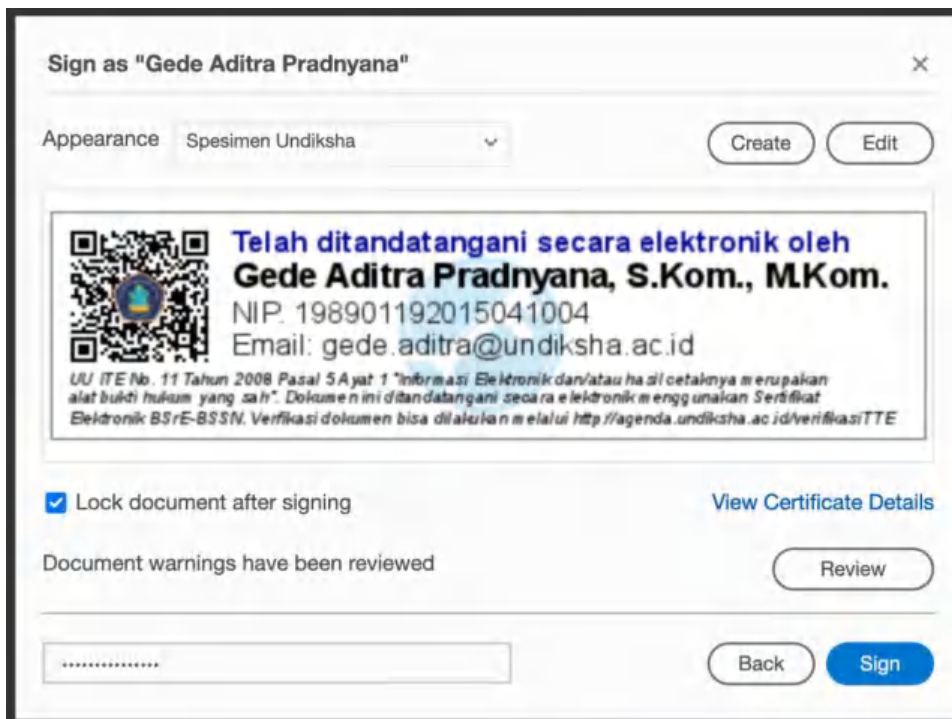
Sign as "Gede Aditra Pradnyana"

×

Appearance Spesimen Undiksha

Create Edit

Telah ditandatangani secara elektronik oleh
Gede Aditra Pradnyana, S.Kom., M.Kom.
NIP. 198901192015041004
Email: gede.aditra@undiksha.ac.id

UU ITE No. 11 Tahun 2008 Pasal 5 Ayat 1 "Informasi Elektronik dan/atau hasil cetaknya merupakan alat bukti hukum yang sah". Dokumen ini ditandatangani secara elektronik menggunakan Sertifikat Elektronik BSrE-BSSN. Verifikasi dokumen bisa dilakukan melalui http://agenda.undiksha.ac.id/verifikasiTTE

Lock document after signing

View Certificate Details

Document warnings have been reviewed

Review

•••••••••••••••

Back Sign